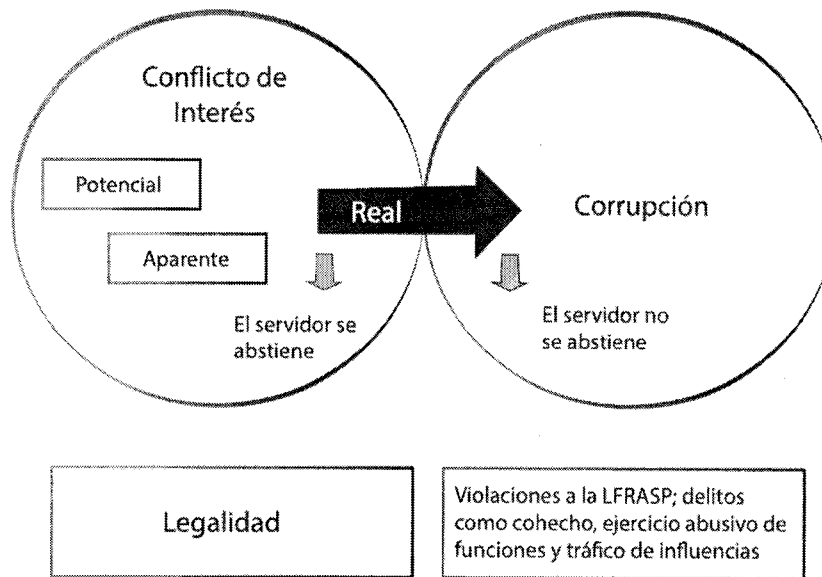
Conflicto de Interés

Potencial

Aparente

Real

Corrupción

El servidor se abstiene

El servidor no se abstiene

Legalidad

Violaciones a la LFRASP; delitos como cohecho, ejercicio abusivo de funciones y tráfico de influencias